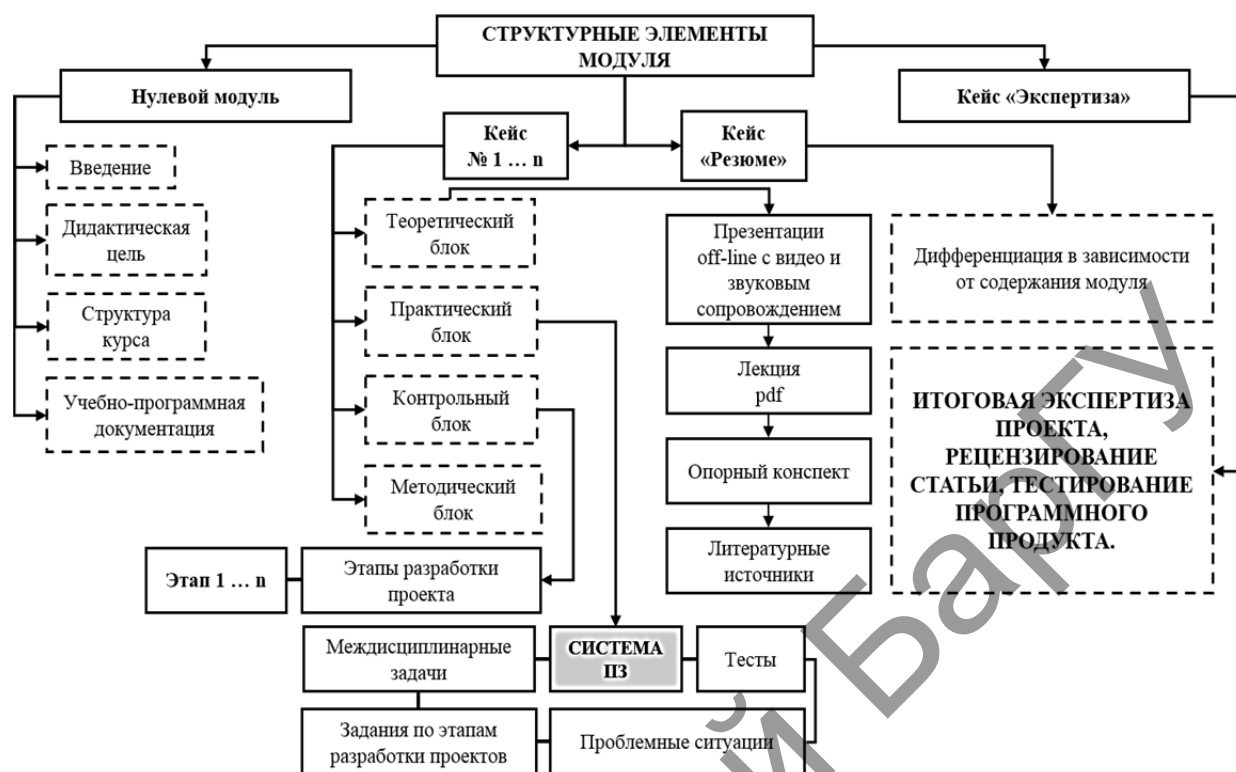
СТРУКТУРНЫЕ ЭЛЕМЕНТЫ МОДУЛЯ

Нулевой модуль

Кейс «Экспертиза»

Кейс № 1 … n

Кейс «Резюме»

Введение

Дидактическая цель

Структура курса

Учебно-программная документация

Теоретический блок

Практический блок

Контрольный блок

Методический блок

Презентации off-line с видео и звуковым сопровождением

Лекция pdf

Опорный конспект

Литературные источники

Дифференциация в зависимости от содержания модуля

ИТОГОВАЯ ЭКСПЕРТИЗА ПРОЕКТА, РЕЦЕНЗИРОВАНИЕ СТАТЬИ, ТЕСТИРОВАНИЕ ПРОГРАММНОГО ПРОДУКТА.

Этап 1 … n

Этапы разработки проекта

Междисциплинарные задачи

СИСТЕМА ПЗ

Тесты

Задания по этапам разработки проектов

Проблемные ситуации

й БарГУ